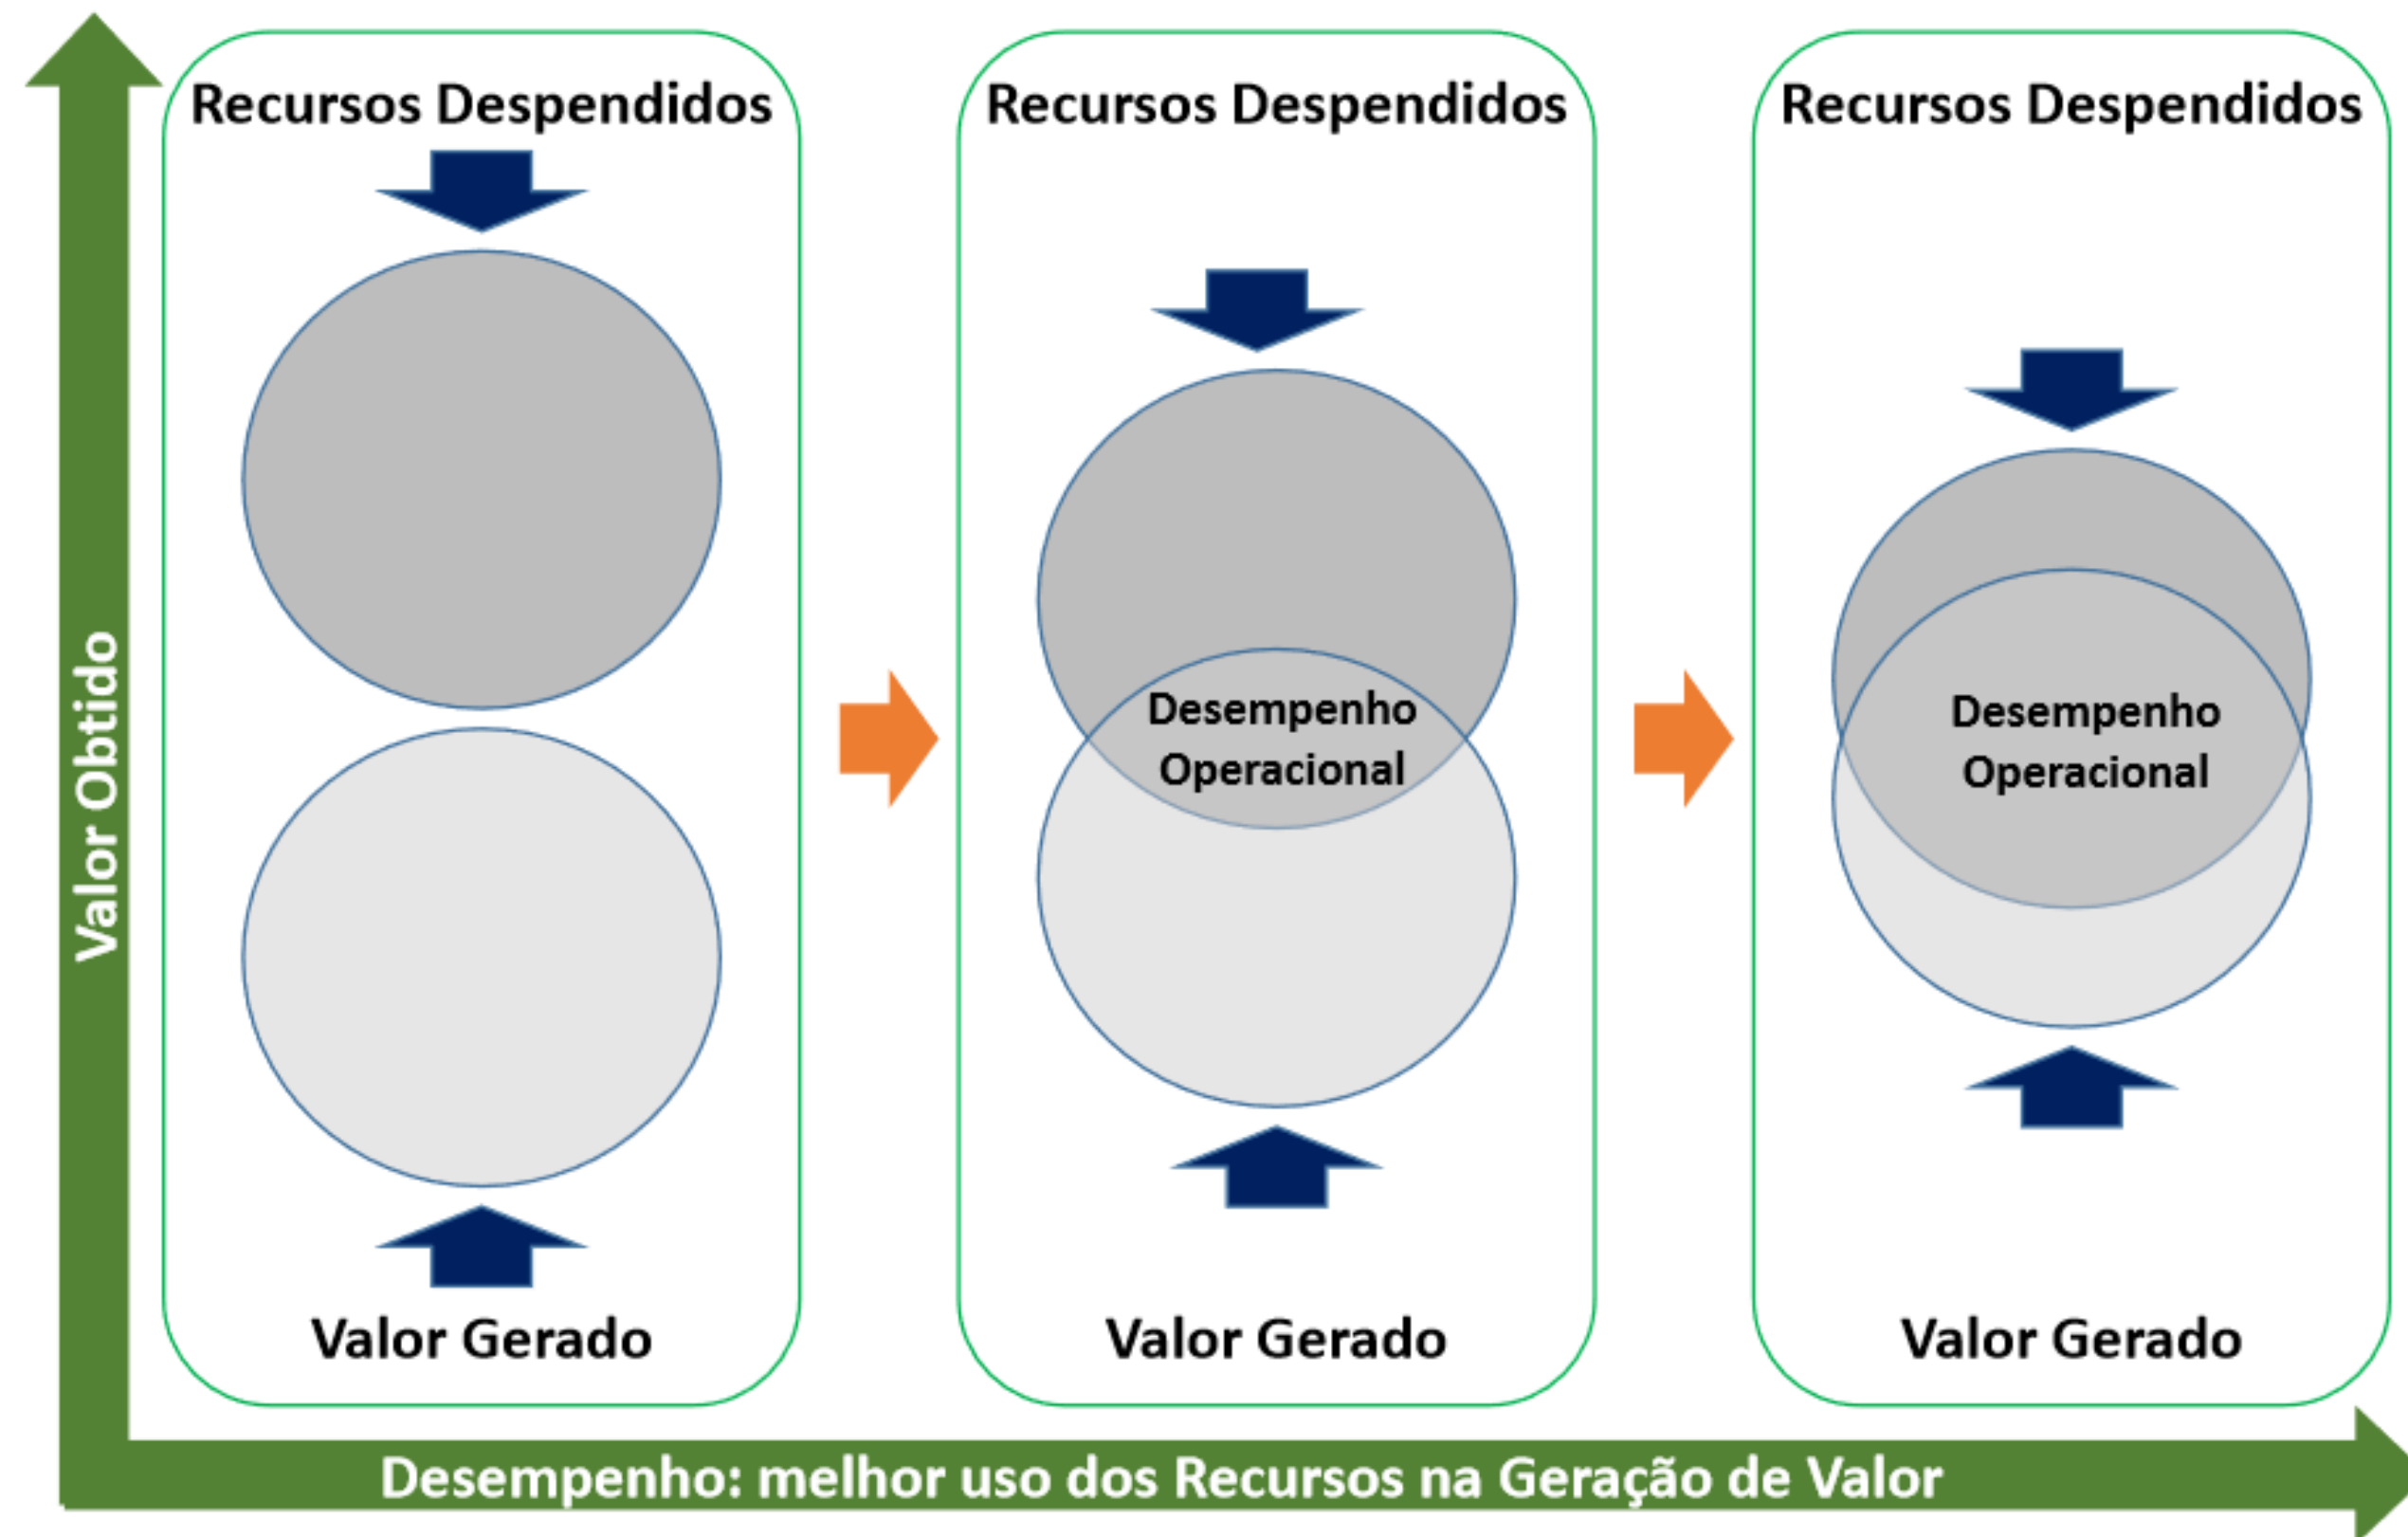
Valor Obtido

Recursos Despendidos

Valor Gerado

Recursos Despendidos

Desempenho Operacional

Valor Gerado

Recursos Despendidos

Desempenho Operacional

Valor Gerado

Desempenho: melhor uso dos Recursos na Geração de Valor